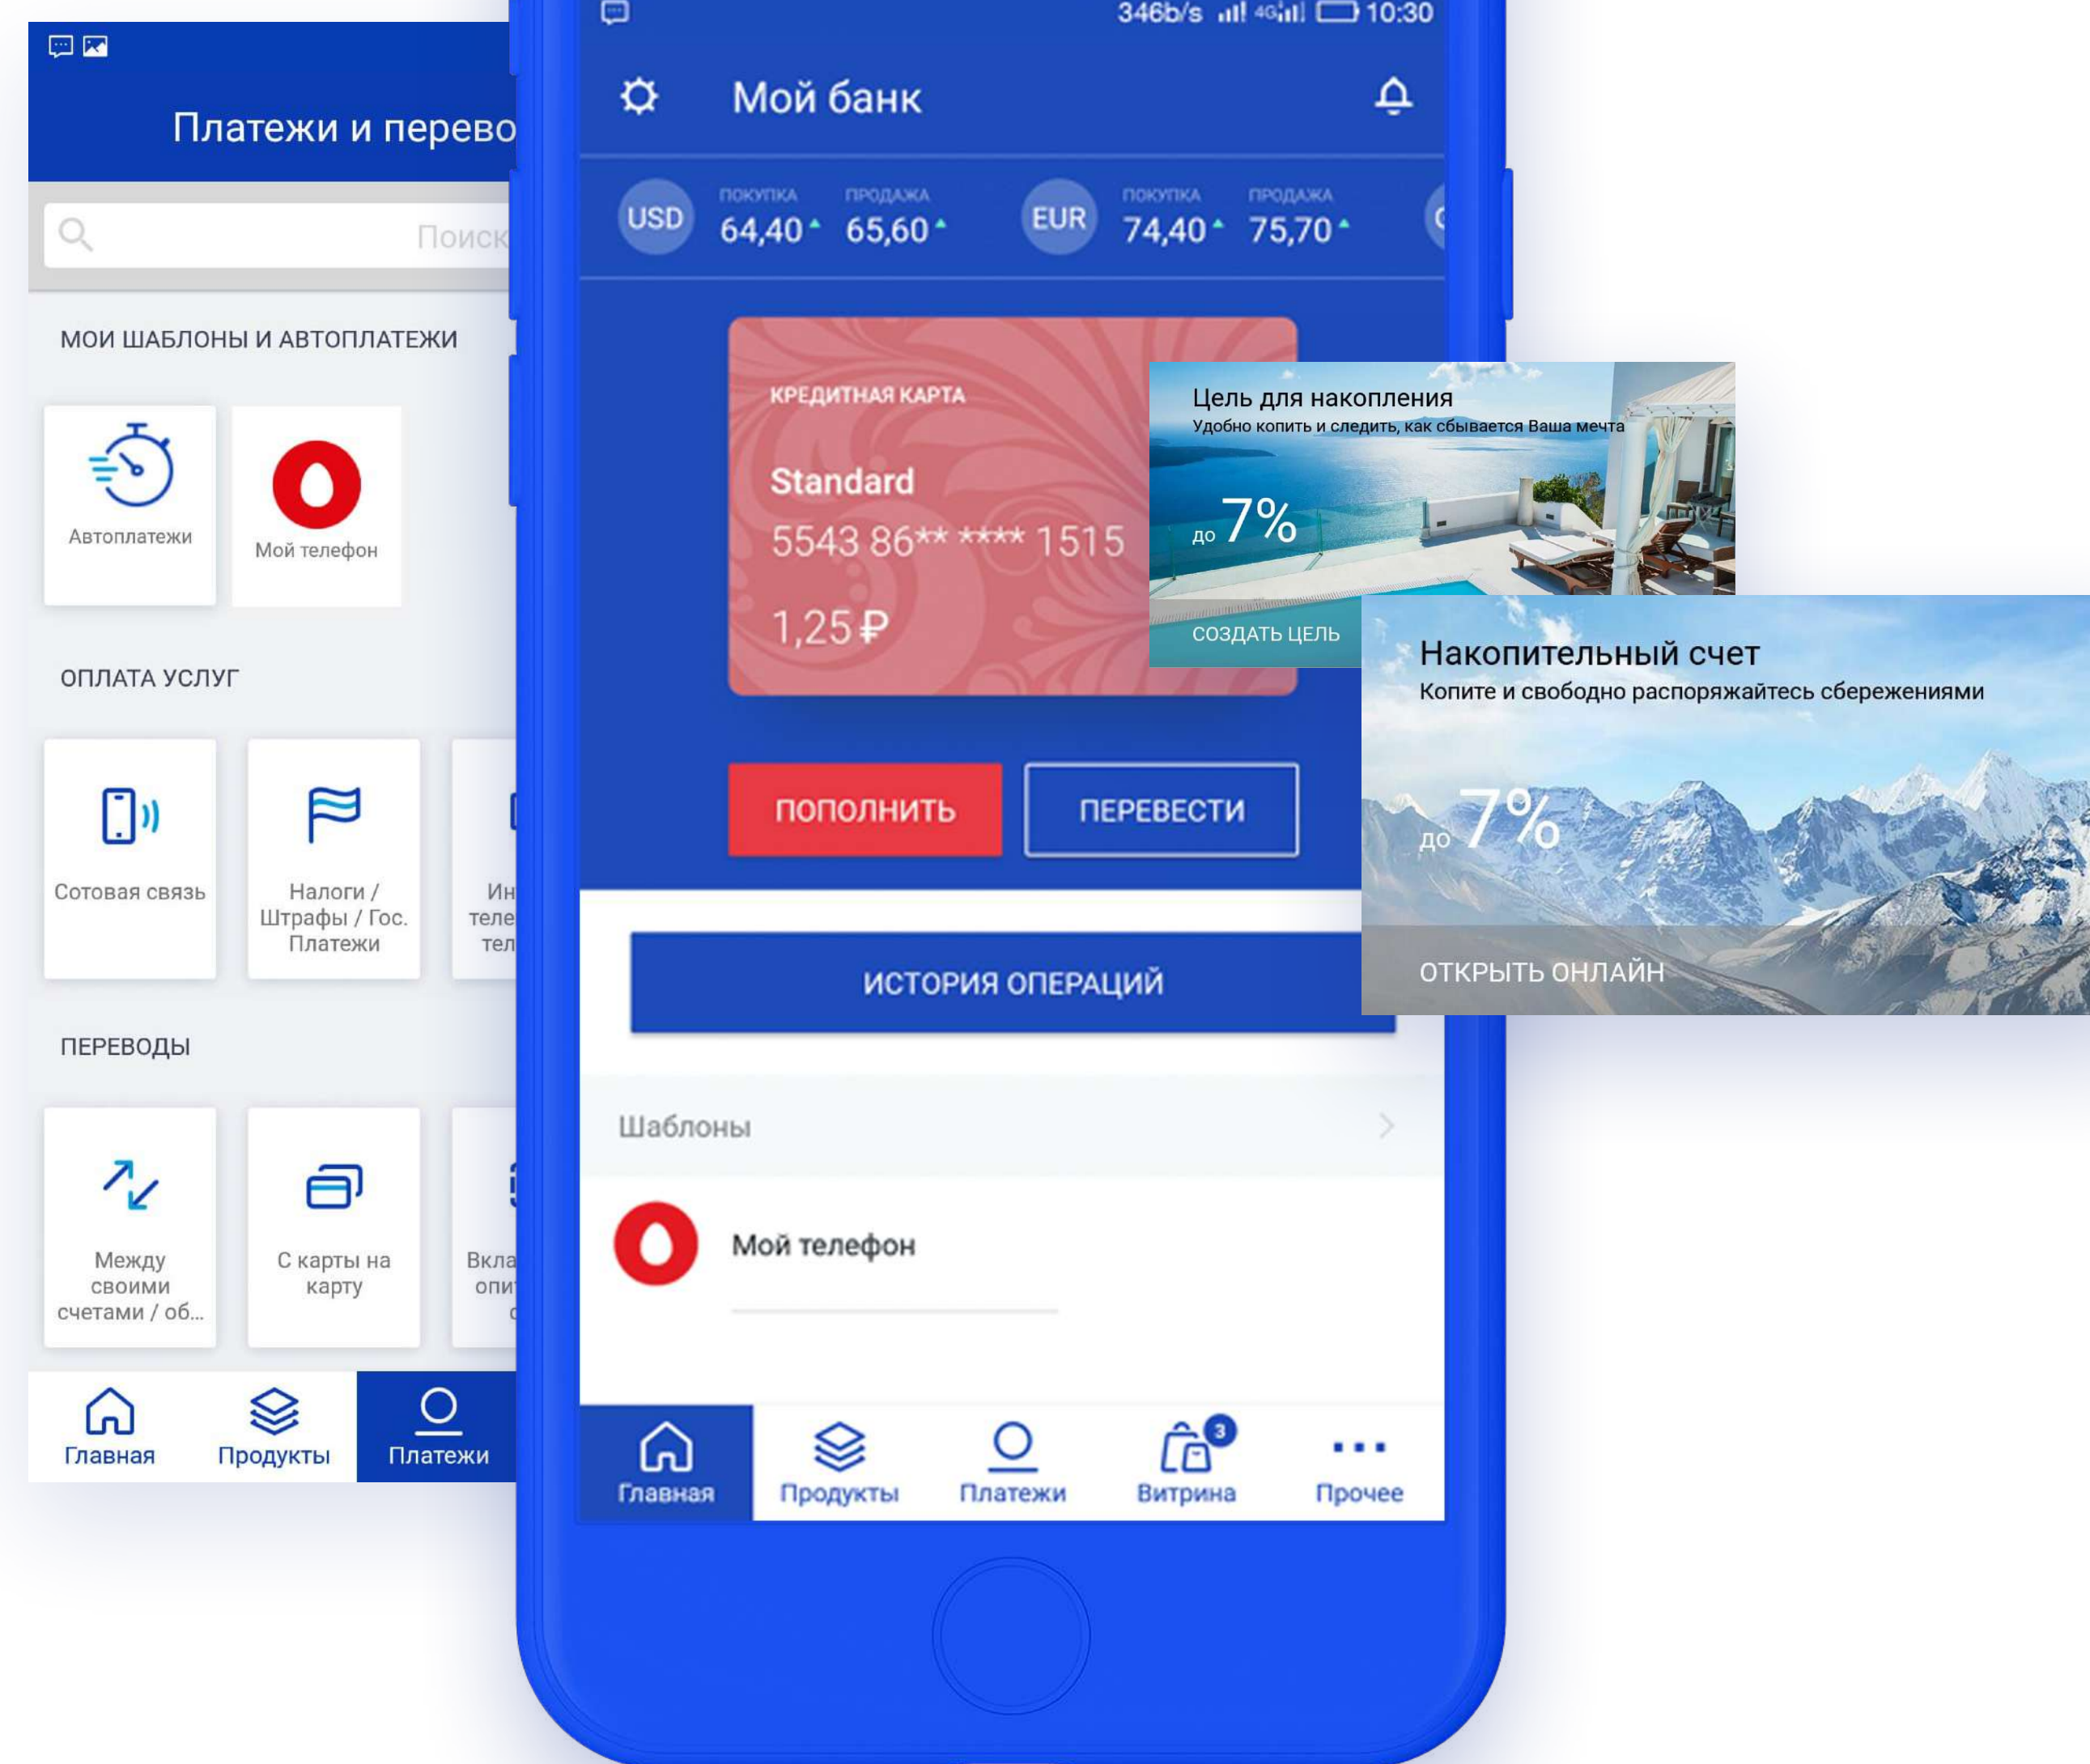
Платежи и перево

Поиск

МОИ ШАБЛОНЫ И АВТОПЛАТЕЖИ

Автоплатежи

Мой телефон

ОПЛАТА УСЛУГ

Сотовая связь

Налоги / Штрафы / Гос. Платежи

Ин теле тел

ПЕРЕВОДЫ

Между своими счетами / об...

С карты на карту

Вкла опи

Главная Продукты Платежи

346b/s 10:30

Мой банк

USD покупка 64,40 продажа 65,60 EUR покупка 74,40 продажа 75,70

КРЕДИТНАЯ КАРТА

Standard

5543 86** **** 1515

1,25 ₽

ПОПОЛНИТЬ

ПЕРЕВЕСТИ

ИСТОРИЯ ОПЕРАЦИЙ

Шаблоны

Мой телефон

Главная Продукты Платежи 3 Витрина Прочее

Цель для накопления

Удобно копить и следить, как сбывается Ваша мечта

до 7%

СОЗДАТЬ ЦЕЛЬ

Накопительный счет

Копите и свободно распоряжайтесь сбережениями

до 7%

ОТКРЫТЬ ОНЛАЙН